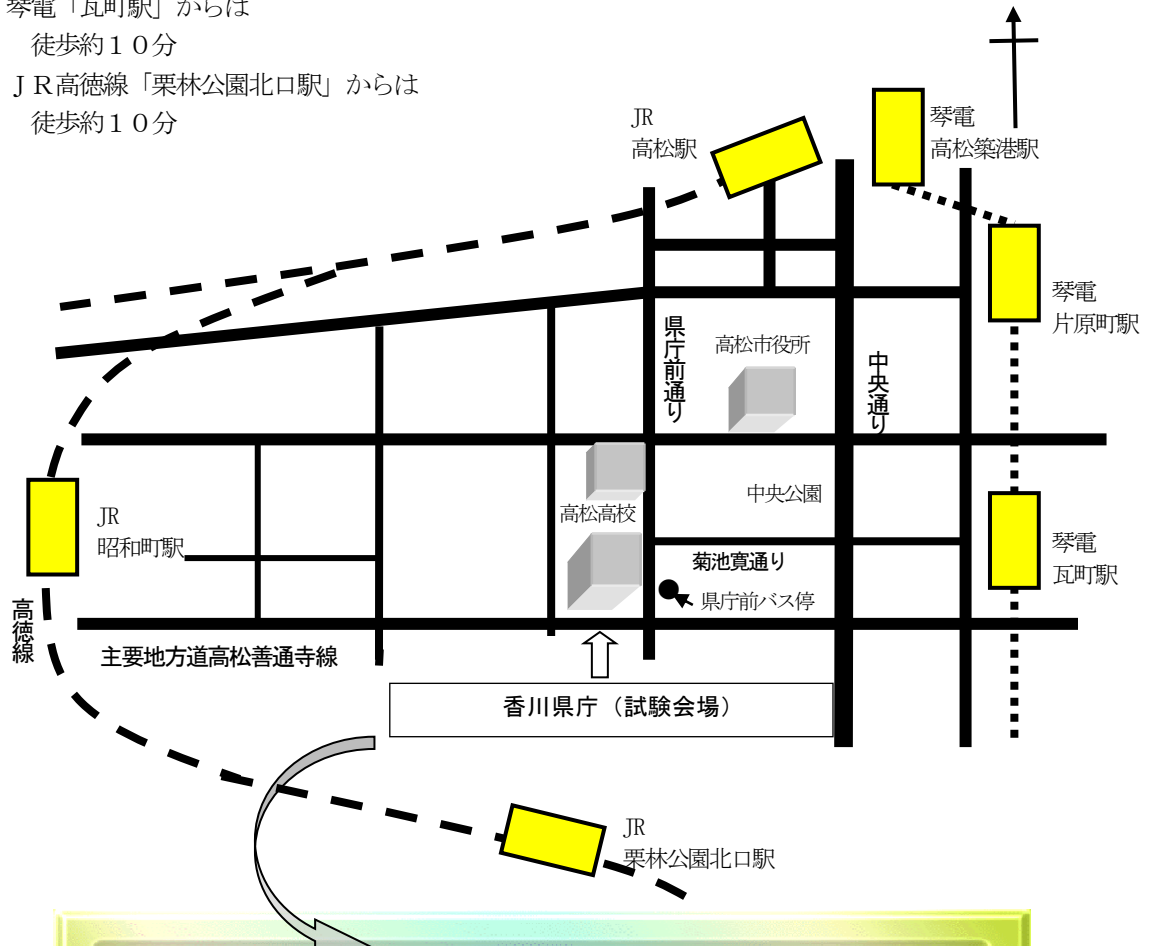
琴電「瓦町駅」からは
徒歩約10分
JR高徳線「栗林公園北口駅」からは
徒歩約10分

JR
高松駅

琴電
高松築港駅

琴電
片原町駅

県庁前通り

高松市役所

中央通り

中央公園

高松高校

JR
昭和町駅

菊池寛通り

県庁前バス停

琴電
瓦町駅

高徳線

主要地方道高松善通寺線

香川県庁（試験会場）

JR
栗林公園北口駅